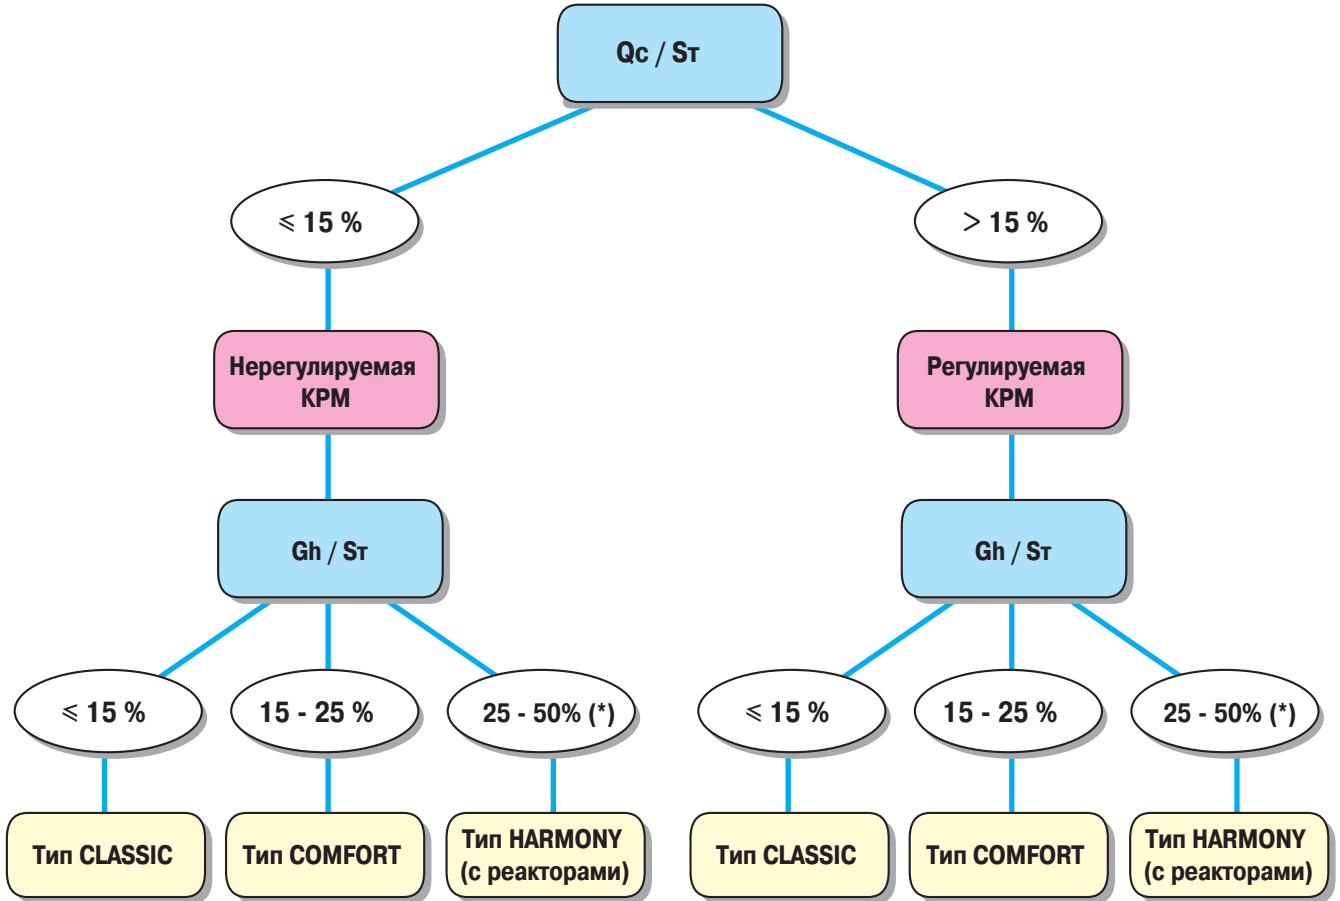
Qc / Sт

⩽ 15 %

> 15 %

Нерегулируемая КРМ

Регулируемая КРМ

Gh / Sт

Gh / Sт

⩽ 15 %

15 - 25 %

25 - 50% (*)

⩽ 15 %

15 - 25 %

25 - 50% (*)

Тип CLASSIC

Тип COMFORT

Тип HARMONY (с реакторами)

Тип CLASSIC

Тип COMFORT

Тип HARMONY (с реакторами)